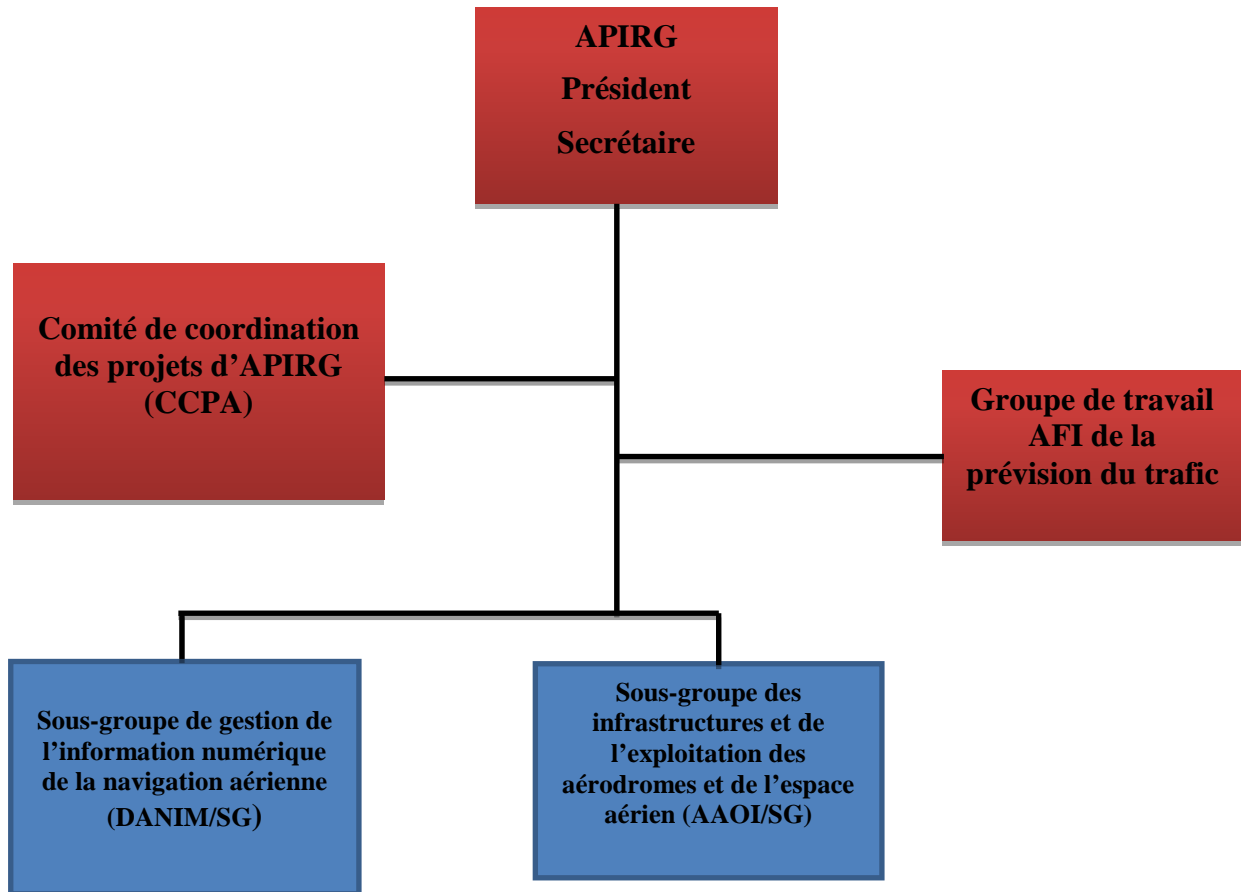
APIRG
Président
Secrétaire

Comité de coordination des projets d'APIRG (CCPA)

Groupe de travail AFI de la prévision du trafic

Sous-groupe de gestion de l'information numérique de la navigation aérienne (DANIM/SG)

Sous-groupe des infrastructures et de l'exploitation des aérodromes et de l'espace aérien (AAOI/SG)